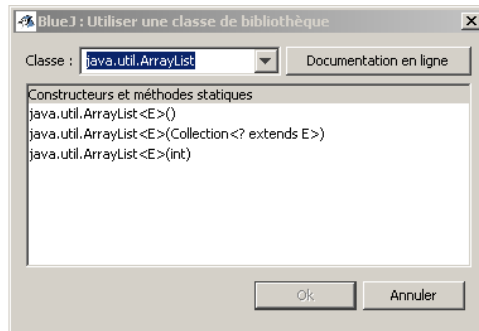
BlueJ : Utiliser une classe de bibliothèque
Classe : java.util.ArrayList
Documentation en ligne
Constructeurs et méthodes statiques
java.util.ArrayList<E>()
java.util.ArrayList<E>(Collection<? extends E>)
java.util.ArrayList<E>(int)
Ok
Annuler